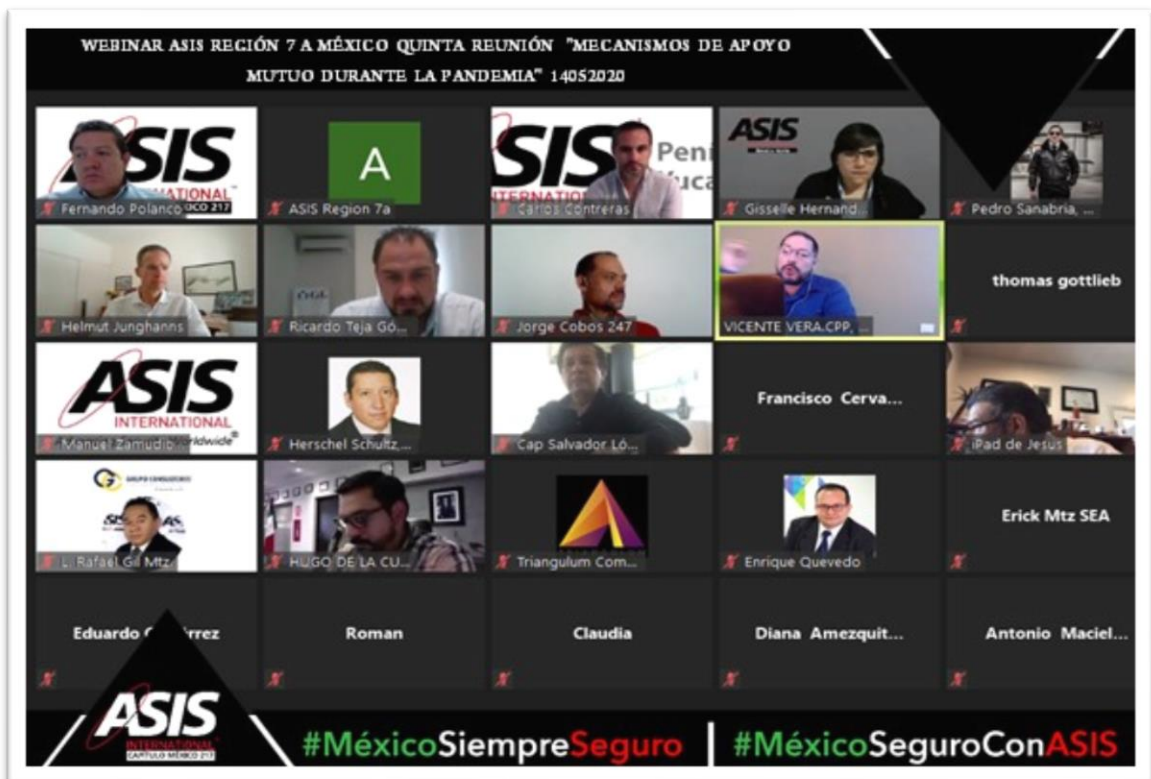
WEBINAR ASIS REGIÓN 7 A MÉXICO QUINTA REUNIÓN "MECANISMOS DE APOYO MUTUO DURANTE LA PANDEMIA" 14052020

ASIS INTERNATIONAL
Fernando Polanco
A
ASIS Region 7a
ASIS INTERNATIONAL
Carlos Contreras
ASIS
Gisselle Hernand...
Pedro Sanabria, ...
Helmut Junghanns
Ricardo Teja Gó...
Jorge Cobos 247
VICENTE VERA.CPP, ...
thomas gottlieb
ASIS INTERNATIONAL
Manuel Zamudio
Herschel Schultz,...
Cap Salvador Ló...
Francisco Cerva...
iPad de Jesus
L. Rafael Gil Mtz
HUGO DE LA CU...
Triangulum Com...
Enrique Quevedo
Erick Mtz SEA
Eduardo G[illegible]rrez
Roman
Claudia
Diana Amezquit...
Antonio Maciel...

ASIS INTERNATIONAL CAPÍTULO MÉXICO 217
#MéxicoSiempreSeguro | #MéxicoSeguroConASIS